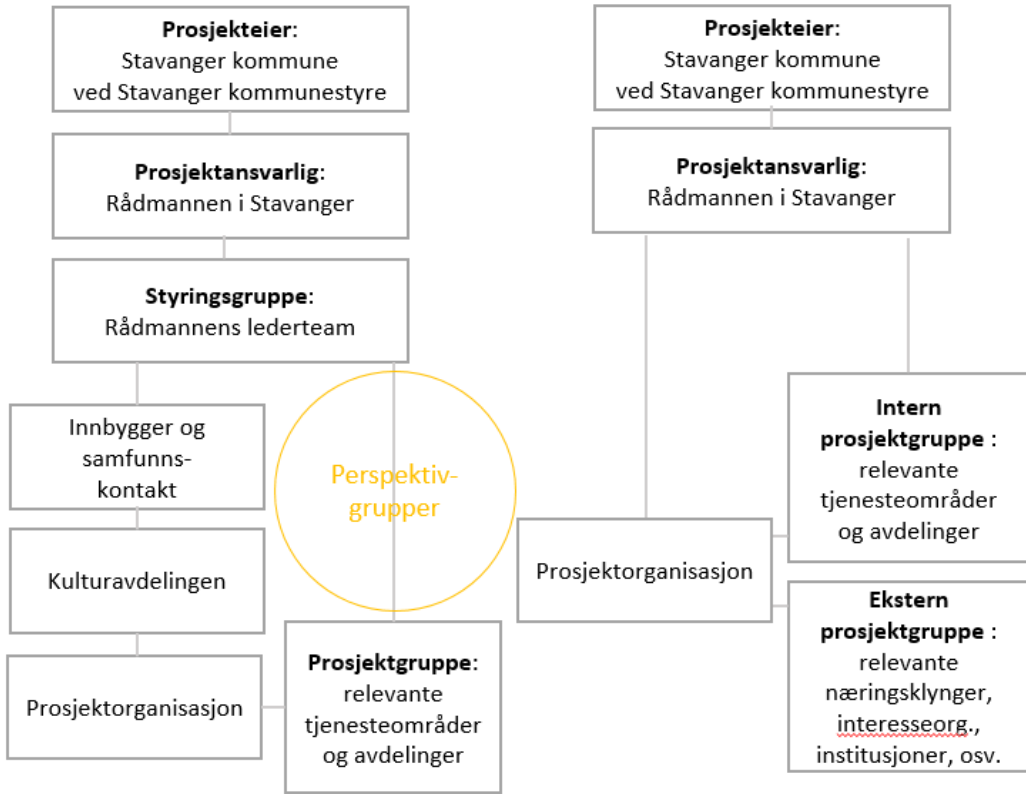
**Prosjekteier**:
Stavanger kommune
ved Stavanger kommunestyre

**Prosjektansvarlig**:
Rådmannen i Stavanger

**Styringsgruppe**:
Rådmannens lederteam

Innbygger og samfunns-kontakt

Kulturavdelingen

Prosjektorganisasjon

Perspektiv-grupper

**Prosjektgruppe**:
relevante tjenesteområder og avdelinger

**Prosjekteier**:
Stavanger kommune
ved Stavanger kommunestyre

**Prosjektansvarlig**:
Rådmannen i Stavanger

Prosjektorganisasjon

**Intern prosjektgruppe** :
relevante tjenesteområder og avdelinger

**Ekstern prosjektgruppe** :
relevante næringsklynger, interesseorg., institusjoner, osv.